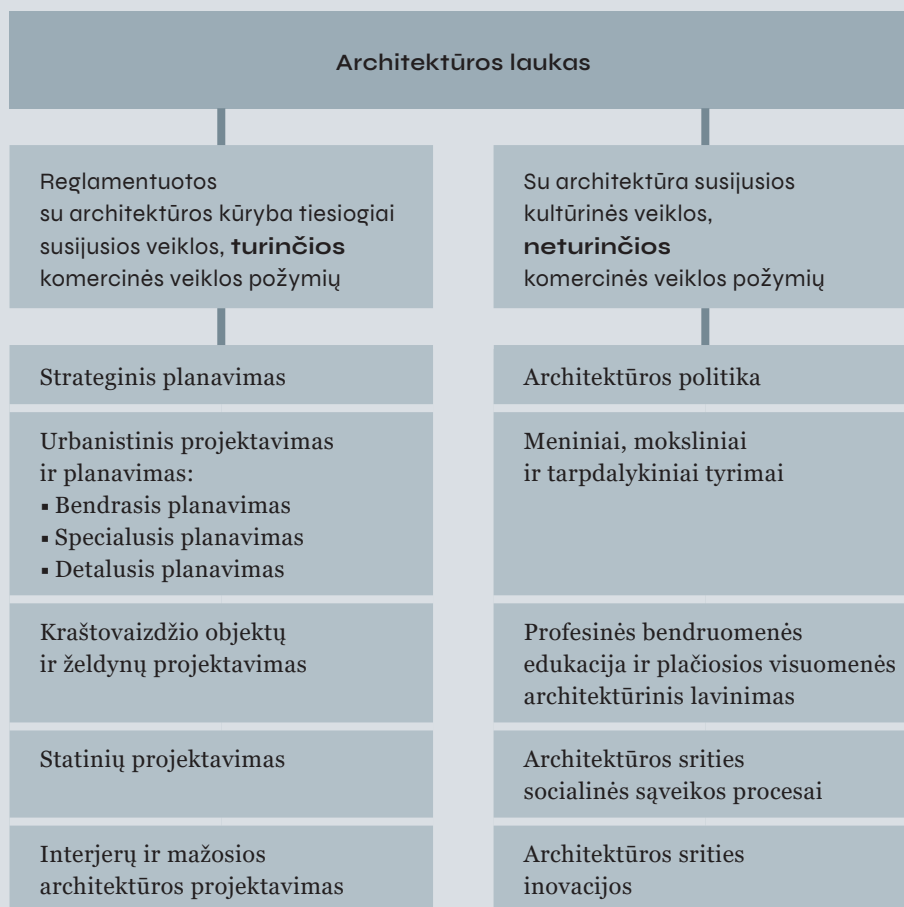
Architektūros laukas

Reglamentuotos su architektūros kūryba tiesiogiai susijusios veiklos, **turinčios** komercinės veiklos požymių

Strateginis planavimas

Urbanistinis projektavimas ir planavimas:
- Bendrasis planavimas
- Specialusis planavimas
- Detalusis planavimas

Kraštovaizdžio objektų ir želdynų projektavimas

Statinių projektavimas

Interjerų ir mažosios architektūros projektavimas

Su architektūra susijusios kultūrinės veiklos, **neturinčios** komercinės veiklos požymių

Architektūros politika

Meniniai, moksliniai ir tarpdalykiniai tyrimai

Profesinės bendruomenės edukacija ir plačiosios visuomenės architektūrinis lavinimas

Architektūros srities socialinės sąveikos procesai

Architektūros srities inovacijos